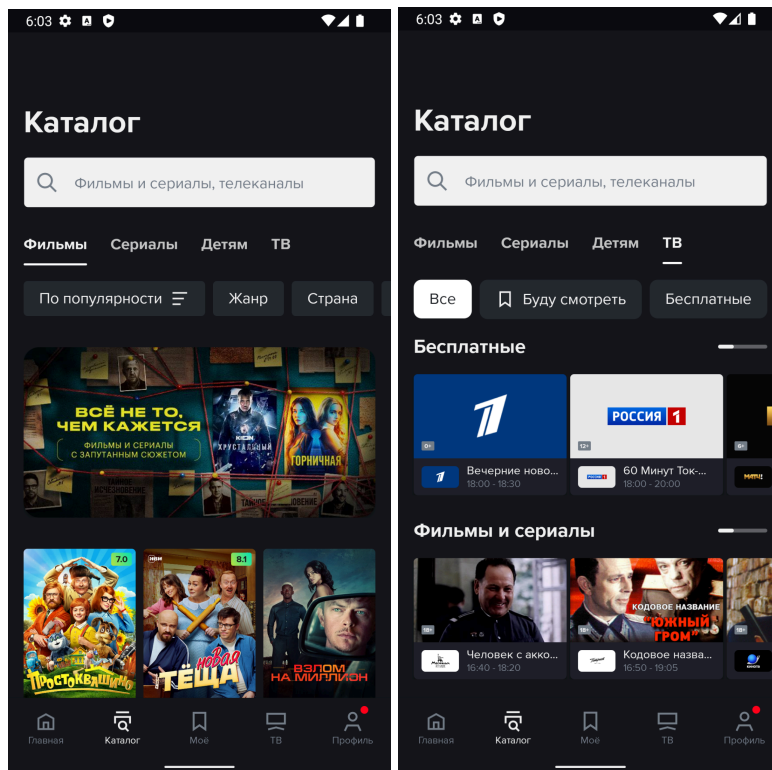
6:03

Каталог

Фильмы и сериалы, телеканалы

Фильмы Сериалы Детям ТВ

По популярности Жанр Страна

ВСЁ НЕ ТО, ЧЕМ КАЖЕТСЯ
ФИЛЬМЫ И СЕРИАЛЫ С ЗАПУТАННЫМ СЮЖЕТОМ

ХРУСТАЛЬНЫЙ
ГОРНИЧНАЯ

7.0
Простоквашино

8.1
Новая тёща

ВЗЛОМ НА МИЛЛИОН

Главная Каталог Моё ТВ Профиль

6:03

Каталог

Фильмы и сериалы, телеканалы

Фильмы Сериалы Детям ТВ

Все Буду смотреть Бесплатные

Бесплатные

0+
РОССИЯ 1
12+
0+

Вечерние ново...
18:00 - 18:30

60 Минут Ток-...
18:00 - 20:00

Фильмы и сериалы

КОДОВОЕ НАЗВАНИЕ "ЮЖНЫЙ ГРОМ"
18+
18+
18+

Человек с акко...
16:40 - 18:20

Кодовое назва...
16:50 - 19:05

Главная Каталог Моё ТВ Профиль